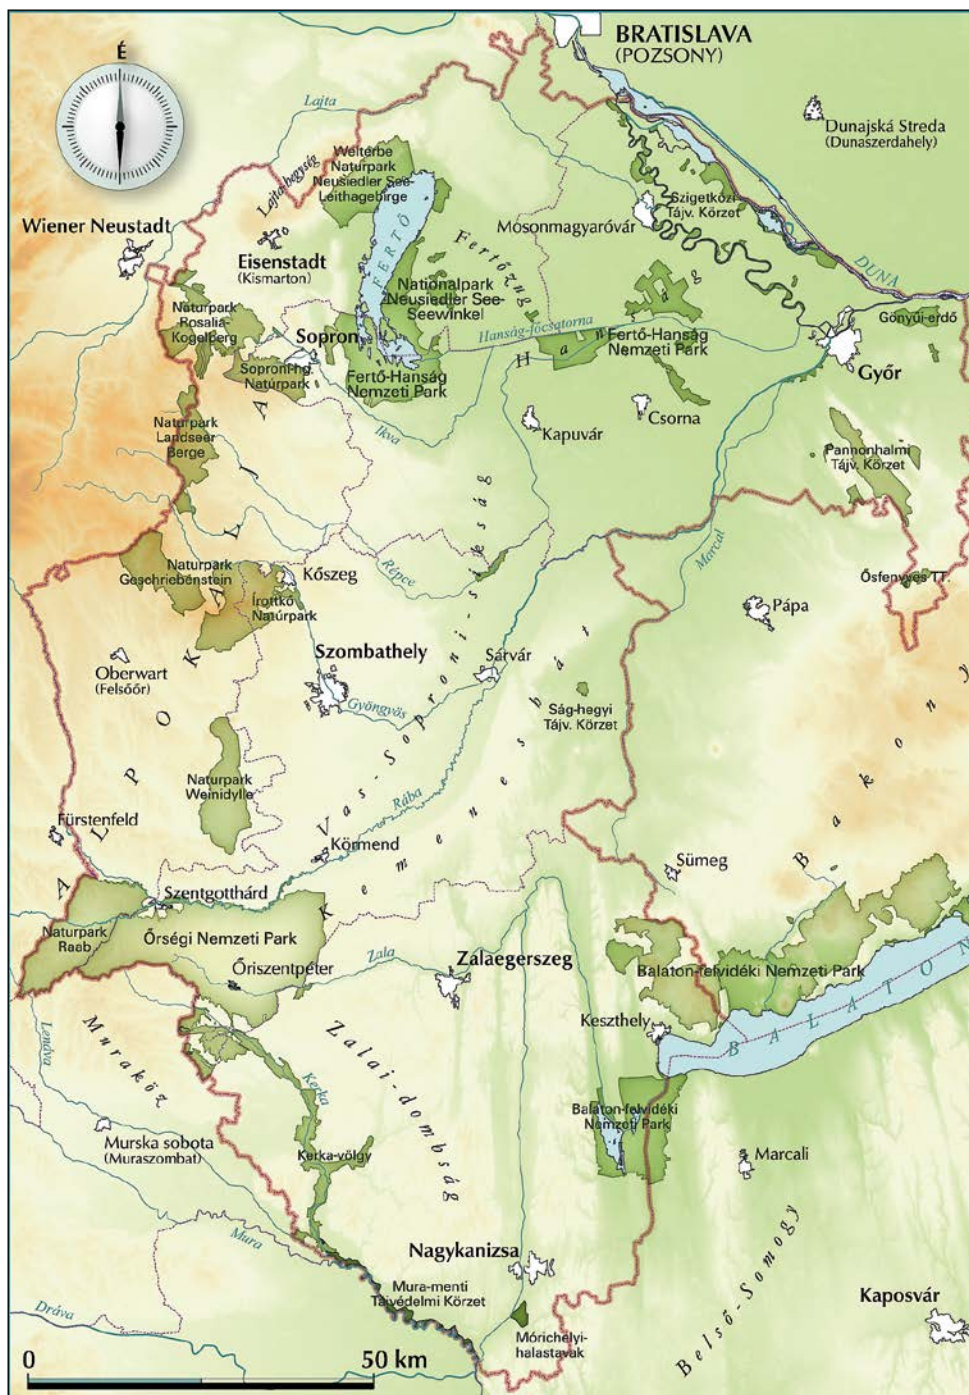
É

BRATISLAVA
(POZSONY)

Lajta

Dunajská Streda
(Dunaszerdahely)

Lajta-hegység

Welterbe Naturpark Neusiedler See-Leithagebirge

FERTŐ

Szigetközi Tájv. Körzet

Wiener Neustadt

Eisenstadt
(Kismarton)

Fertőzug

Mosonmagyaróvár

DUNA

Hanság

Nationalpark Neusiedler See-Seewinkel

Naturpark Rosalia-Kogelberg

Sopron

Hanság-főcsatorna

Fertő-Hanság Nemzeti Park

Gönyűi-erdő

Soproni-hg. Natúrpark

Fertő-Hanság Nemzeti Park

Győr

Naturpark Landseer Berge

Ikva

Kapuvár

Csorna

Pannonhalmi Tájv. Körzet

Vas-Soproni-síkság

Marcal

Naturpark Geschriebenstein

Kőszeg

Répce

Ősfenyves TT.

ALPOKALJA

Írottkő Natúrpark

Pápa

Szombathely

Sárvár

Oberwart
(Felsőőr)

Gyöngyös

Ság-hegyi Tájv. Körzet

Kemenesság

Bakony

Naturpark Weinidylle

Rába

Fürstenfeld

Körmend

Sümeg

Szentgotthárd

Naturpark Raab

Őrségi Nemzeti Park

Zala

Őriszentpéter

Zalaegerszeg

Balaton-felvidéki Nemzeti Park

Zalai-dombság

Muraköz

Keszthely

BALATON

Ledava

Kerka

Balaton-felvidéki Nemzeti Park

Murska sobota
(Muraszombat)

Kerka-völgy

Marcali

Mura

Nagykanizsa

Belső-Somogy

Mura-menti Tájvédelmi Körzet

Dráva

Kaposvár

Mórichelyi-halastavak

0

50 km